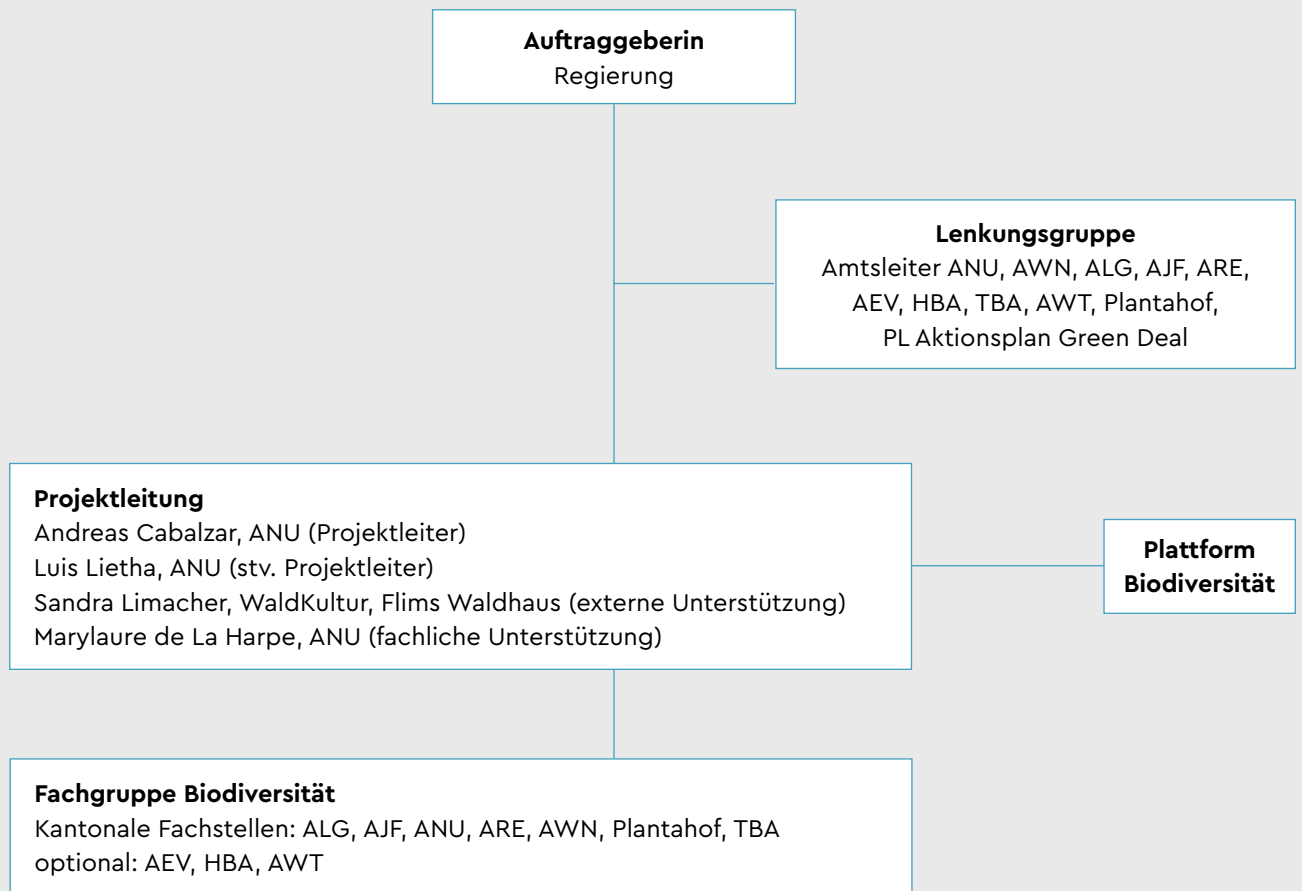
**Auftraggeberin**
Regierung

**Lenkungsgruppe**
Amtsleiter ANU, AWN, ALG, AJF, ARE, AEV, HBA, TBA, AWT, Plantahof, PL Aktionsplan Green Deal

**Projektleitung**
Andreas Cabalzar, ANU (Projektleiter)
Luis Lietha, ANU (stv. Projektleiter)
Sandra Limacher, WaldKultur, Flims Waldhaus (externe Unterstützung)
Marylaure de La Harpe, ANU (fachliche Unterstützung)

**Plattform Biodiversität**

**Fachgruppe Biodiversität**
Kantonale Fachstellen: ALG, AJF, ANU, ARE, AWN, Plantahof, TBA
optional: AEV, HBA, AWT